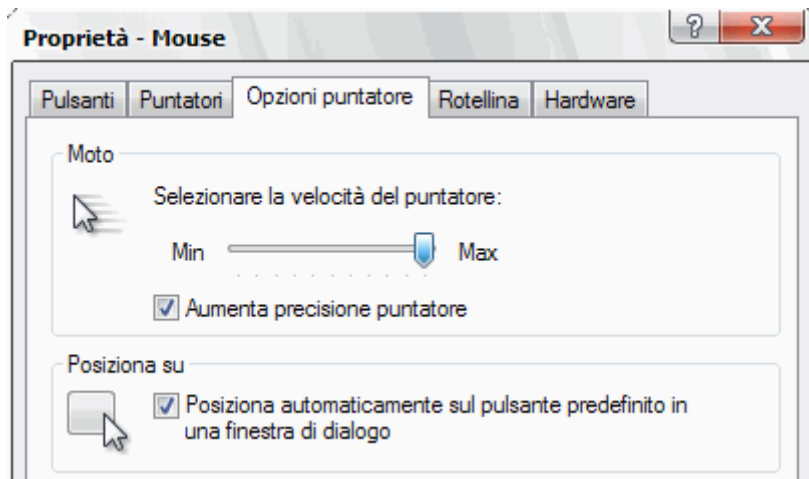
Proprietà - Mouse

?

X

Pulsanti | Puntatori | Opzioni puntatore | Rotellina | Hardware

Moto

Selezionare la velocità del puntatore:

Min Max

Aumenta precisione puntatore

Posiziona su

Posiziona automaticamente sul pulsante predefinito in una finestra di dialogo